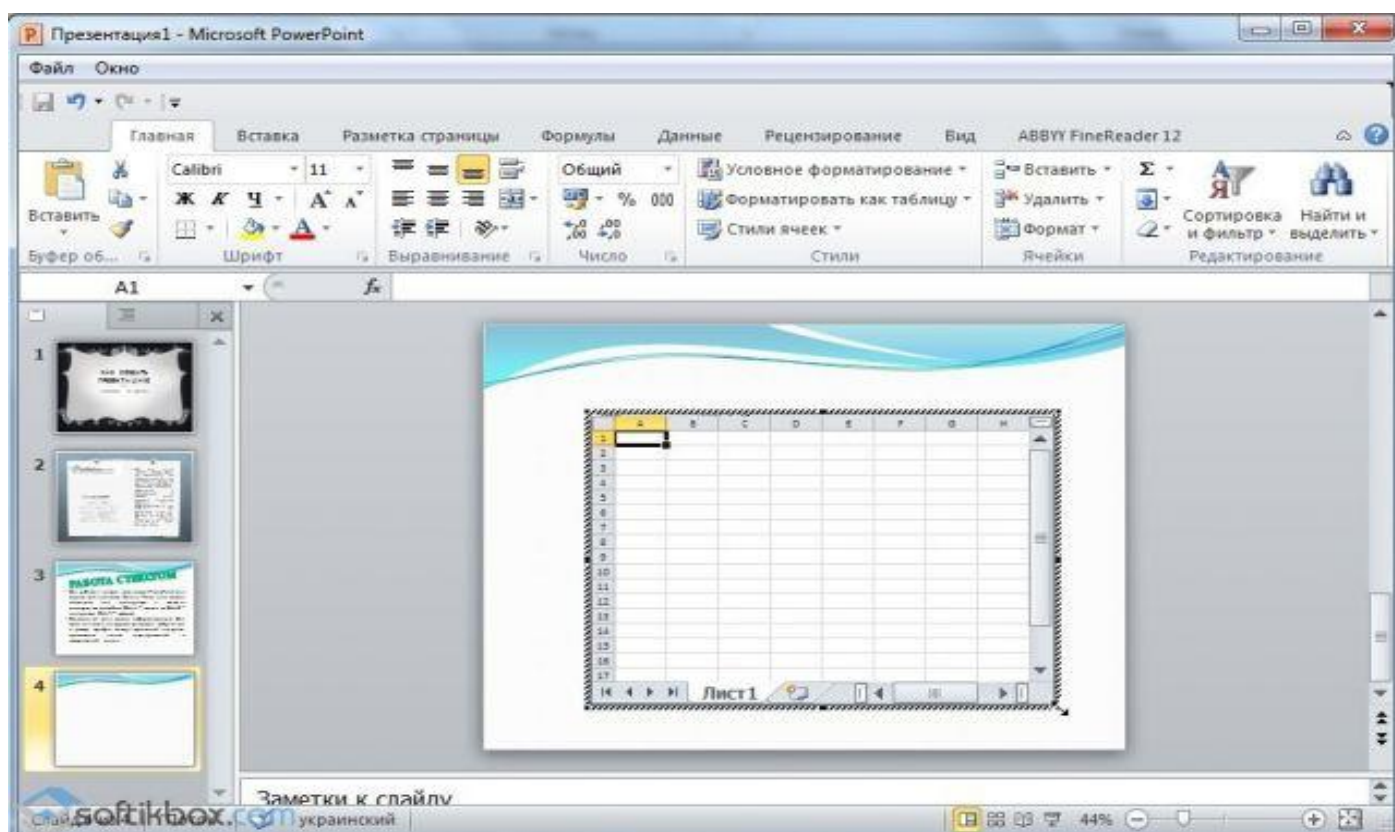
Презентация1 - Microsoft PowerPoint

Файл Окно

Главная Вставка Разметка страницы Формулы Данные Рецензирование Вид ABBYY FineReader 12

Вставить
Буфер об...

Calibri 11
Ж К Ч A A
Шрифт

Выравнивание

Общий
% 000
Число

Условное форматирование
Форматировать как таблицу
Стили ячеек
Стили

Вставить
Удалить
Формат
Ячейки

Σ
Сортировка и фильтр
Найти и выделить
Редактирование

A1 $f_x$

1
2
3
4

A B C D E F G H
1 2 3 4 5 6 7 8 9 10 11 12 13 14 15 16 17
Лист1

Заметки к слайду

softikbox.com украинский

44%